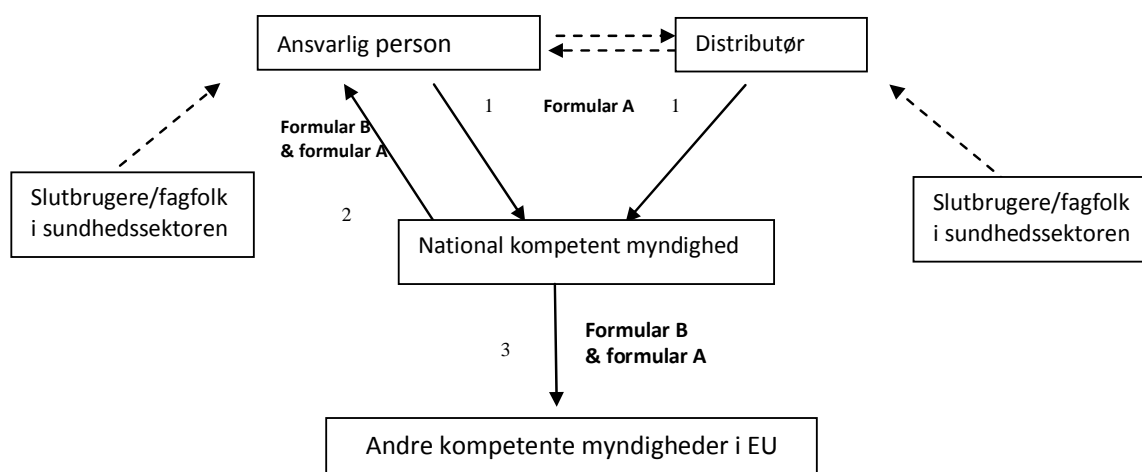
Ansvarlig person

Distributør

1

Formular A

1

Formular B & formular A

Slutbrugere/fagfolk i sundhedssektoren

2

National kompetent myndighed

Slutbrugere/fagfolk i sundhedssektoren

3

Formular B & formular A

Andre kompetente myndigheder i EU